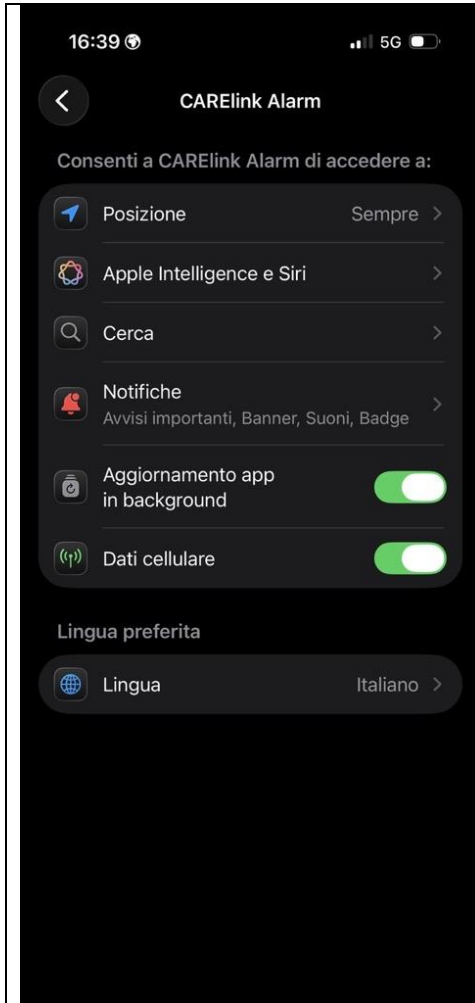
16:39

5G

CARElink Alarm

Consenti a CARElink Alarm di accedere a:

Posizione Sempre

Apple Intelligence e Siri

Cerca

Notifiche
Avvisi importanti, Banner, Suoni, Badge

Aggiornamento app in background

Dati cellulare

Lingua preferita

Lingua Italiano